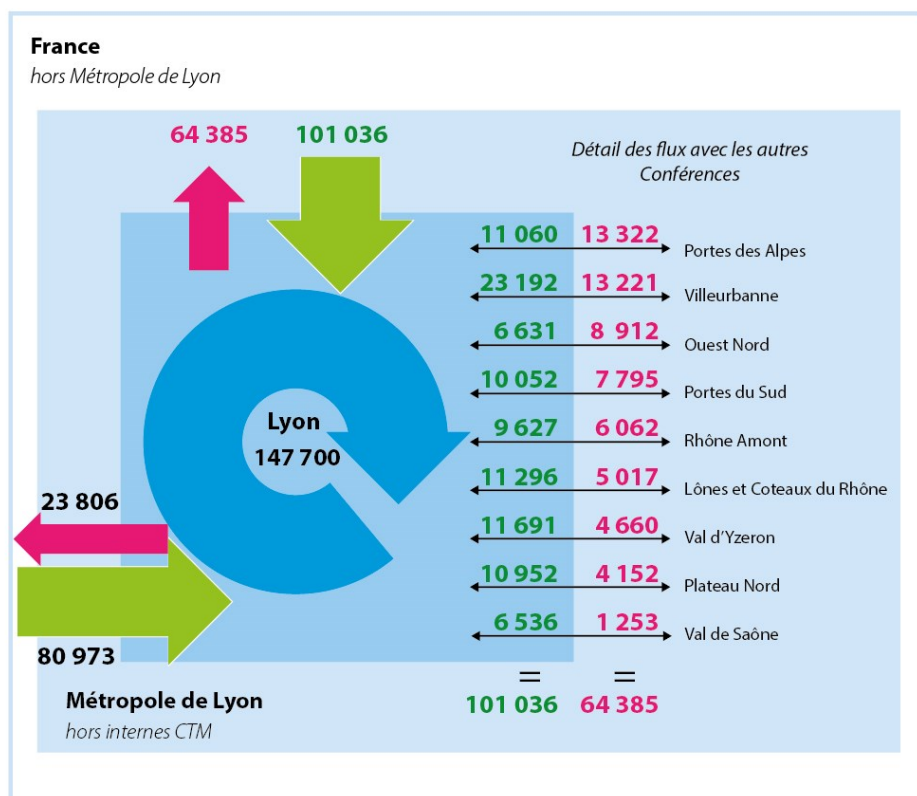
France
hors Métropole de Lyon

64 385
101 036

Détail des flux avec les autres Conférences

| | | |
|---|---|---|
| 11 060 | 13 322 | Portes des Alpes |
| 23 192 | 13 221 | Villeurbanne |
| 6 631 | 8 912 | Ouest Nord |
| 10 052 | 7 795 | Portes du Sud |
| 9 627 | 6 062 | Rhône Amont |
| 11 296 | 5 017 | Lônes et Coteaux du Rhône |
| 11 691 | 4 660 | Val d'Yzeron |
| 10 952 | 4 152 | Plateau Nord |
| 6 536 | 1 253 | Val de Saône |

Lyon
147 700

23 806
80 973

=
101 036
=
64 385

Métropole de Lyon
hors internes CTM